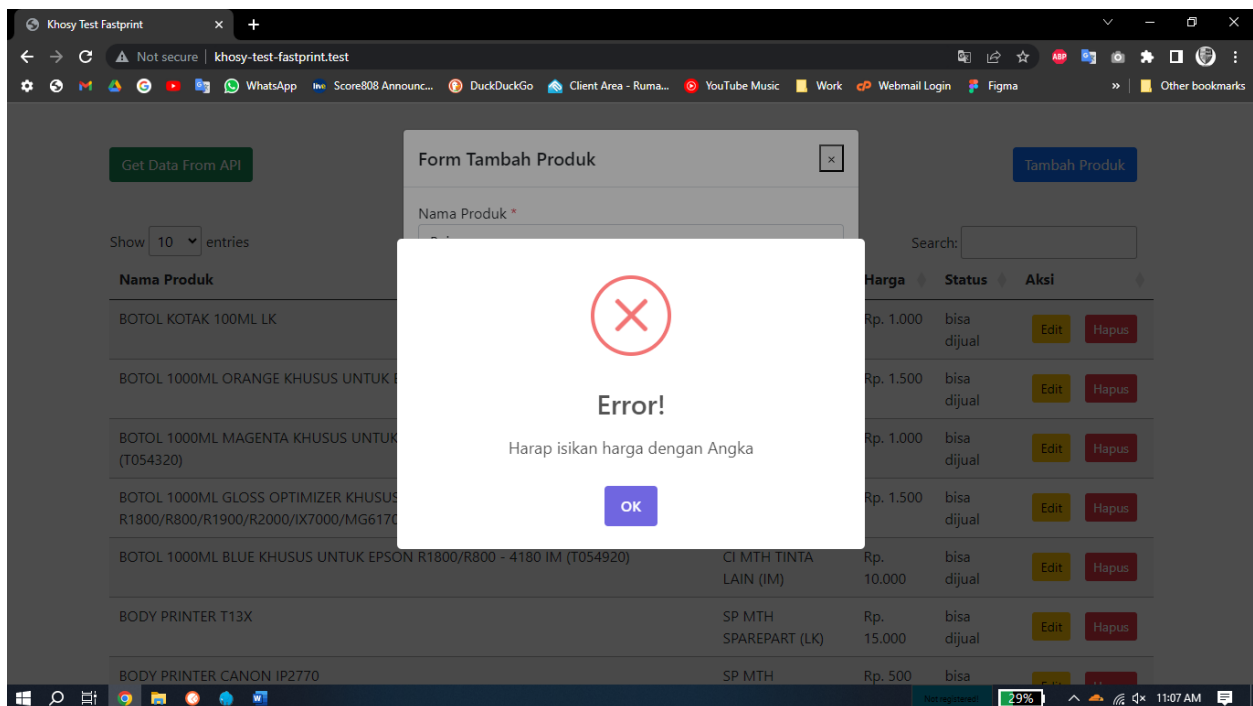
Khosy Test Fastprint ×

Not secure | khosy-test-fastprint.test

WhatsApp Score808 Announc... DuckDuckGo Client Area - Ruma... YouTube Music Work Webmail Login Figma » Other bookmarks

Get Data From API

Form Tambah Produk ×

Nama Produk *

Tambah Produk

Show 10 entries

Search:

| Nama Produk | | Harga | Status | Aksi |
|---|---|---|---|---|
| BOTOL KOTAK 100ML LK | | Rp. 1.000 | bisa dijual | Edit Hapus |
| BOTOL 1000ML ORANGE KHUSUS UNTUK E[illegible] | | Rp. 1.500 | bisa dijual | Edit Hapus |
| BOTOL 1000ML MAGENTA KHUSUS UNTUK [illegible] (T054320) | | Rp. 1.000 | bisa dijual | Edit Hapus |
| BOTOL 1000ML GLOSS OPTIMIZER KHUSUS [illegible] R1800/R800/R1900/R2000/IX7000/MG617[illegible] | | Rp. 1.500 | bisa dijual | Edit Hapus |
| BOTOL 1000ML BLUE KHUSUS UNTUK EPSON R1800/R800 - 4180 IM (T054920) | CI MTH TINTA LAIN (IM) | Rp. 10.000 | bisa dijual | Edit Hapus |
| BODY PRINTER T13X | SP MTH SPAREPART (LK) | Rp. 15.000 | bisa dijual | Edit Hapus |
| BODY PRINTER CANON IP2770 | SP MTH | Rp. 500 | bisa | |

Error!

Harap isikan harga dengan Angka

OK

Not registered 29% 11:07 AM